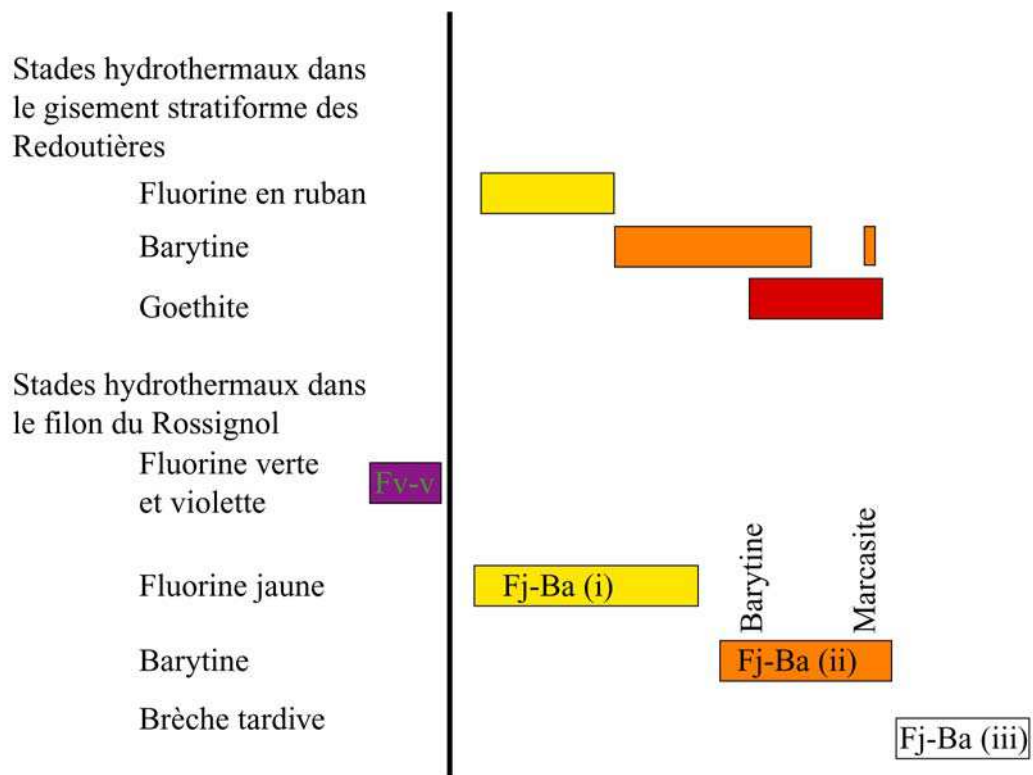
Stades hydrothermaux dans le gisement stratiforme des Redoutières

Fluorine en ruban

Barytine

Goethite

Stades hydrothermaux dans le filon du Rossignol

Fluorine verte et violette

Fv-v

Fluorine jaune

Fj-Ba (i)

Barytine

Marcasite

Barytine

Fj-Ba (ii)

Brèche tardive

Fj-Ba (iii)